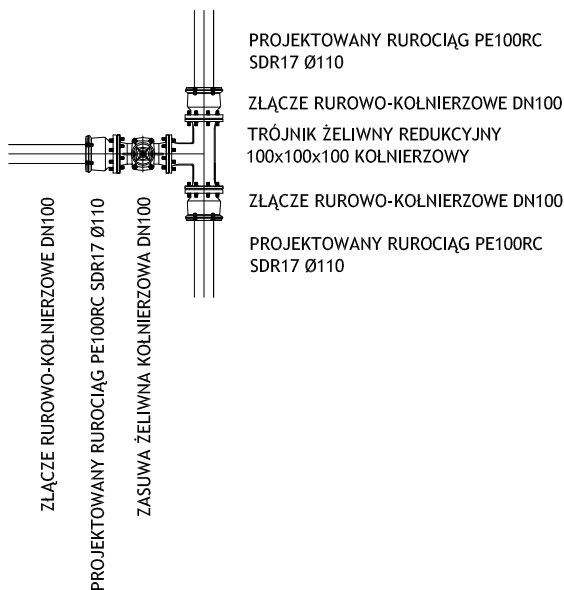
PROJEKTOWANY RUROCIĄG PE100RC SDR17 Ø110

ZŁĄCZE RUROWO-KOŁNIERZOWE DN100

TRÓJNIK ŻELIWNY REDUKCYJNY 100x100x100 KOŁNIERZOWY

ZŁĄCZE RUROWO-KOŁNIERZOWE DN100

PROJEKTOWANY RUROCIĄG PE100RC SDR17 Ø110

ZŁĄCZE RUROWO-KOŁNIERZOWE DN100

PROJEKTOWANY RUROCIĄG PE100RC SDR17 Ø110

ZASUWA ŻELIWNA KOŁNIERZOWA DN100